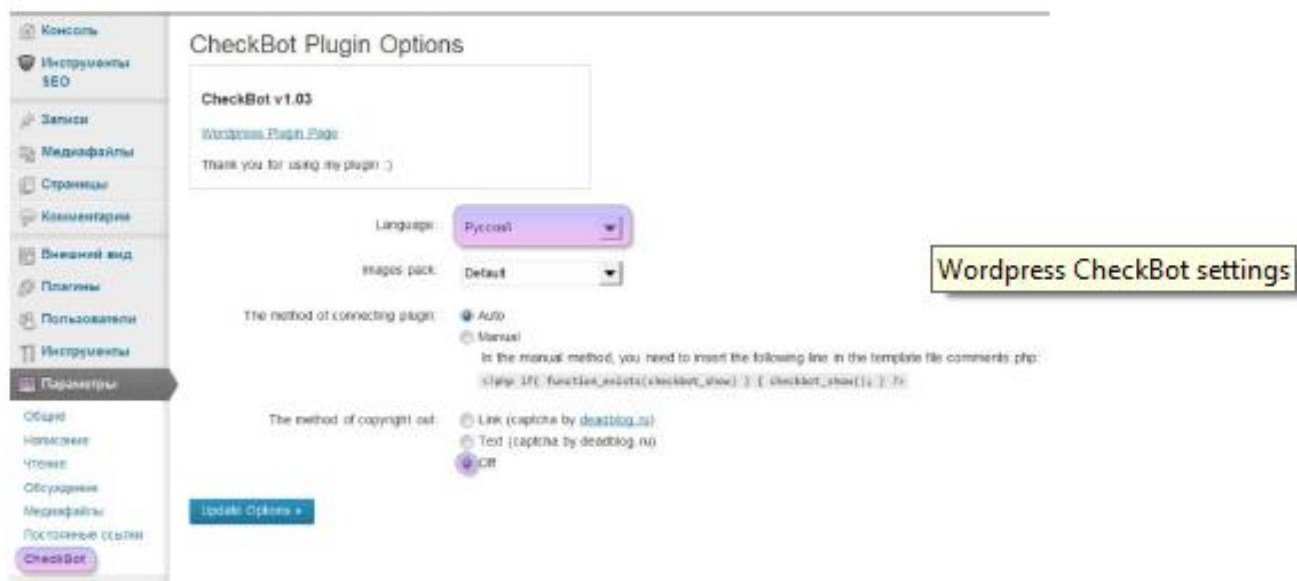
Консоль
Инструменты SEO
Записи
Медиафайлы
Страницы
Комментарии
Внешний вид
Плагины
Пользователи
Инструменты
Параметры
Общие
Написание
Чтение
Обсуждение
Медиафайлы
Постоянные ссылки
CheckBot

CheckBot Plugin Options

CheckBot v1.03

Wordpress Plugin Page

Thank you for using my plugin :)

Language: Русский

Images pack: Default

The method of connecting plugin: Auto
Manual
In the manual method, you need to insert the following line in the template file comments.php:
<?php if( function_exists(checkbot_show) ) { checkbot_show(); } ?>

The method of copyright out: Link (captcha by deadblog.ru)
Text (captcha by deadblog.ru)
Off

Update Options »

Wordpress CheckBot settings